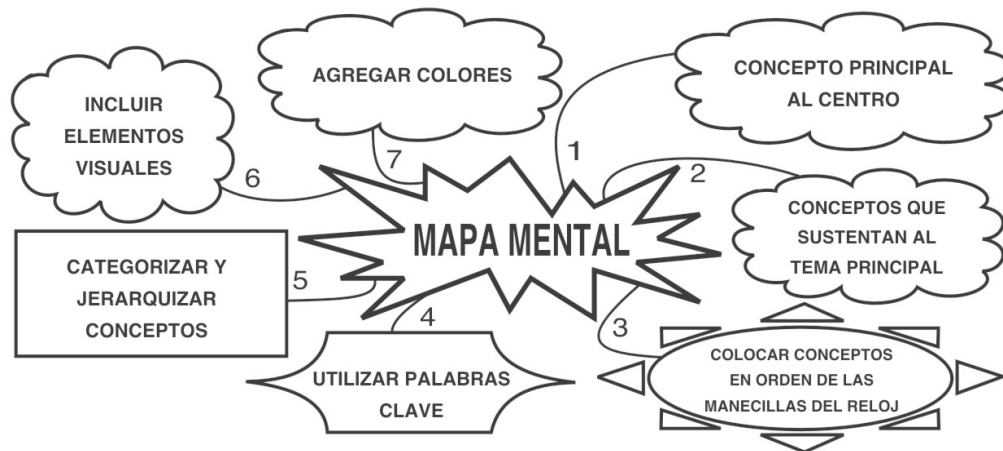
MAPA MENTAL

1
CONCEPTO PRINCIPAL AL CENTRO

2
CONCEPTOS QUE SUSTENTAN AL TEMA PRINCIPAL

3
COLOCAR CONCEPTOS EN ORDEN DE LAS MANECILLAS DEL RELOJ

4
UTILIZAR PALABRAS CLAVE

5
CATEGORIZAR Y JERARQUIZAR CONCEPTOS

6
INCLUIR ELEMENTOS VISUALES

7
AGREGAR COLORES